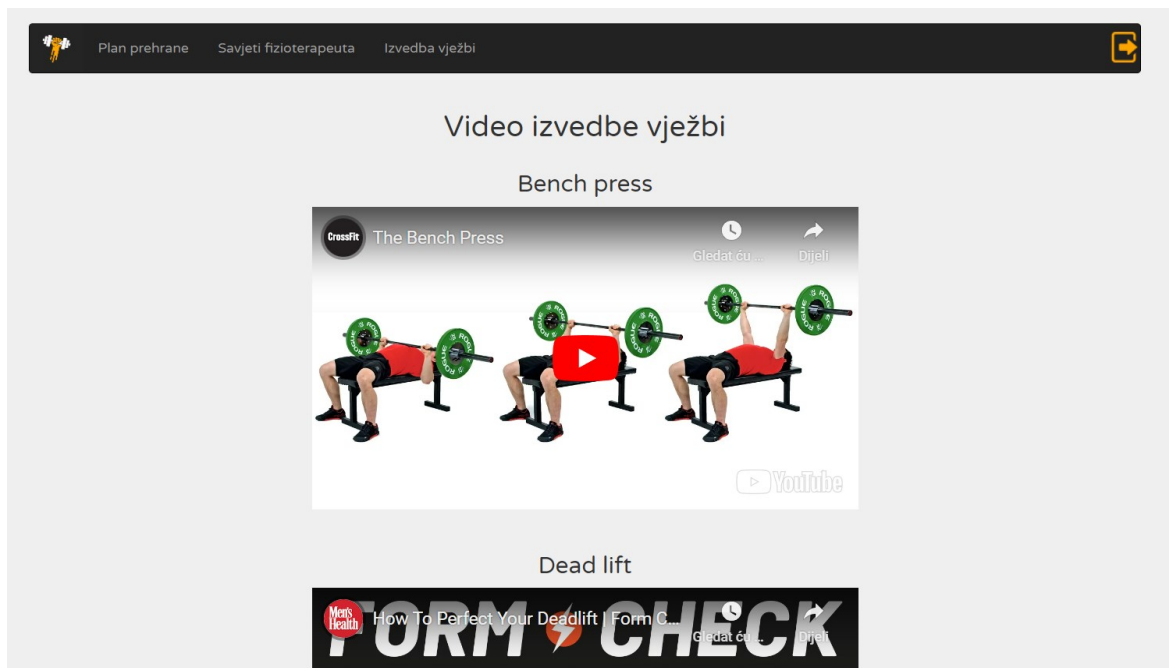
Plan prehrane Savjeti fizioterapeuta Izvedba vježbi

Video izvedbe vježbi

Bench press

CrossFit The Bench Press

Gledat ću ... Dijeli

ROGUE ROGUE ROGUE

YouTube

Dead lift

Men's Health How To Perfect Your Deadlift | Form C...

Gledat ću ... Dijeli

FORM CHECK